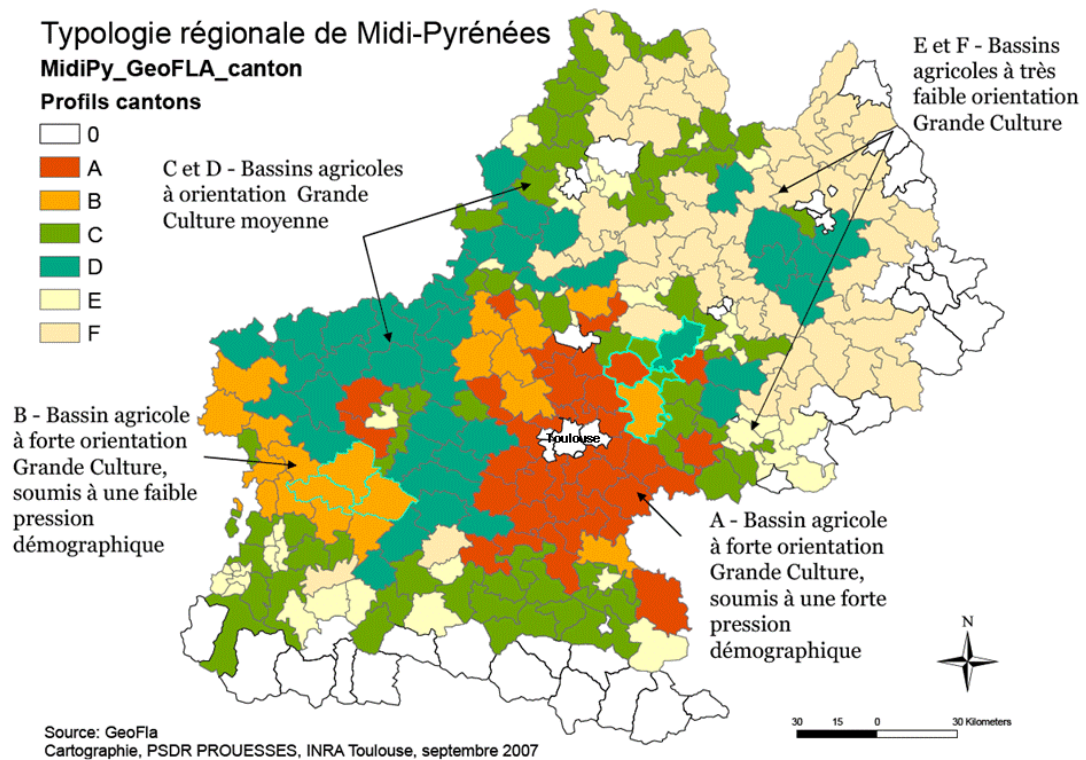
Typologie régionale de Midi-Pyrénées
MidiPy_GeoFLA_canton
Profils cantons
0
A
B
C
D
E
F

C et D - Bassins agricoles à orientation Grande Culture moyenne

E et F - Bassins agricoles à très faible orientation Grande Culture

B - Bassin agricole à forte orientation Grande Culture, soumis à une faible pression démographique

Toulouse

A - Bassin agricole à forte orientation Grande Culture, soumis à une forte pression démographique

N

30 15 0 30 Kilometers

Source: GeoFla
Cartographie, PSDR PROUESSES, INRA Toulouse, septembre 2007